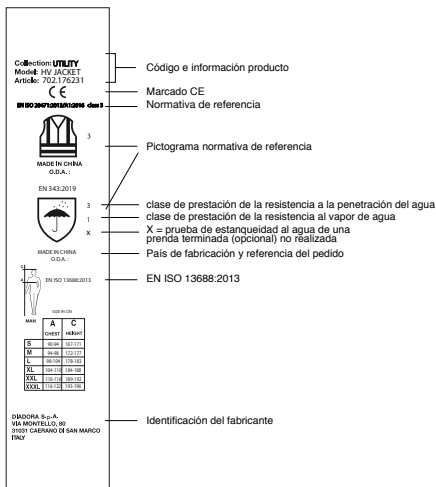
Collection: UTILITY
Model: HV JACKET
Article: 702.176231

Código e información producto

CE

Marcado CE

EN ISO 20471:2013/A1:2016 class 3

Normativa de referencia

3

MADE IN CHINA
O.D.A.:

Pictograma normativa de referencia

EN 343:2019

3
1
X

clase de prestación de la resistencia a la penetración del agua
clase de prestación de la resistencia al vapor de agua
X = prueba de estanqueidad al agua de una prenda terminada (opcional) no realizada

MADE IN CHINA
O.D.A.:

País de fabricación y referencia del pedido

EN ISO 13688:2013

EN ISO 13688:2013

SIZE IN CM

MAN

| | A | C |
|---|---|---|
| | CHEST | HEIGHT |
| S | 90-94 | 167-171 |
| M | 94-98 | 172-177 |
| L | 98-104 | 178-183 |
| XL | 104-110 | 184-188 |
| XXL | 110-116 | 189-192 |
| XXXL | 116-122 | 193-196 |

DIADORA S.p.A.
VIA MONTELLO, 80
31031 CAERANO DI SAN MARCO
ITALY

Identificación del fabricante